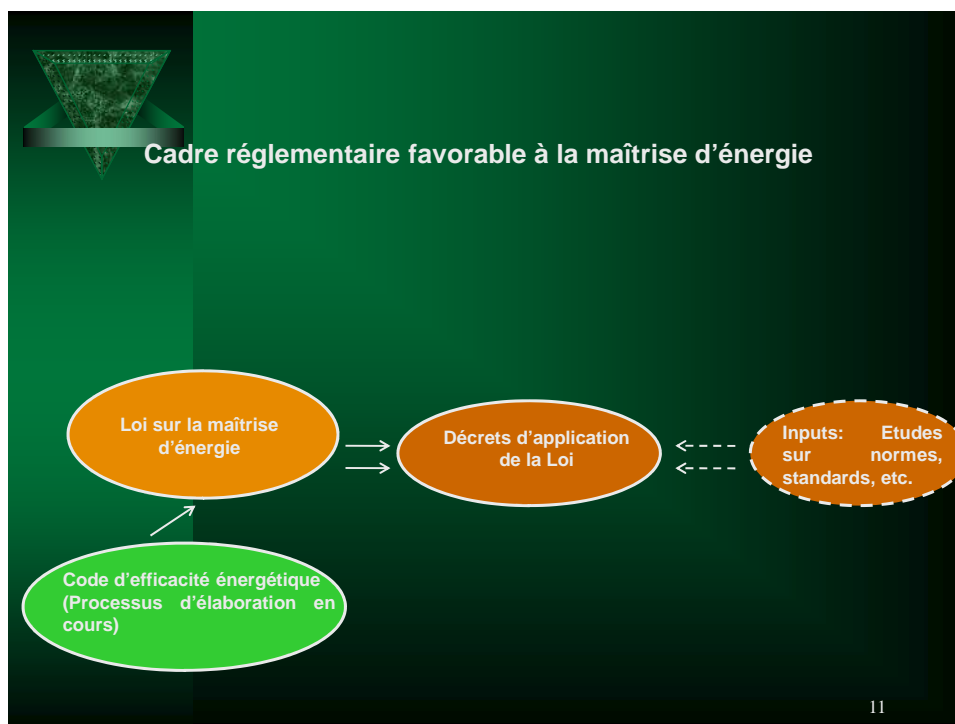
Cadre réglementaire favorable à la maîtrise d’énergie

Loi sur la maîtrise d’énergie

Décrets d’application de la Loi

Inputs: Etudes sur normes, standards, etc.

Code d’efficacité énergétique (Processus d’élaboration en cours)

11